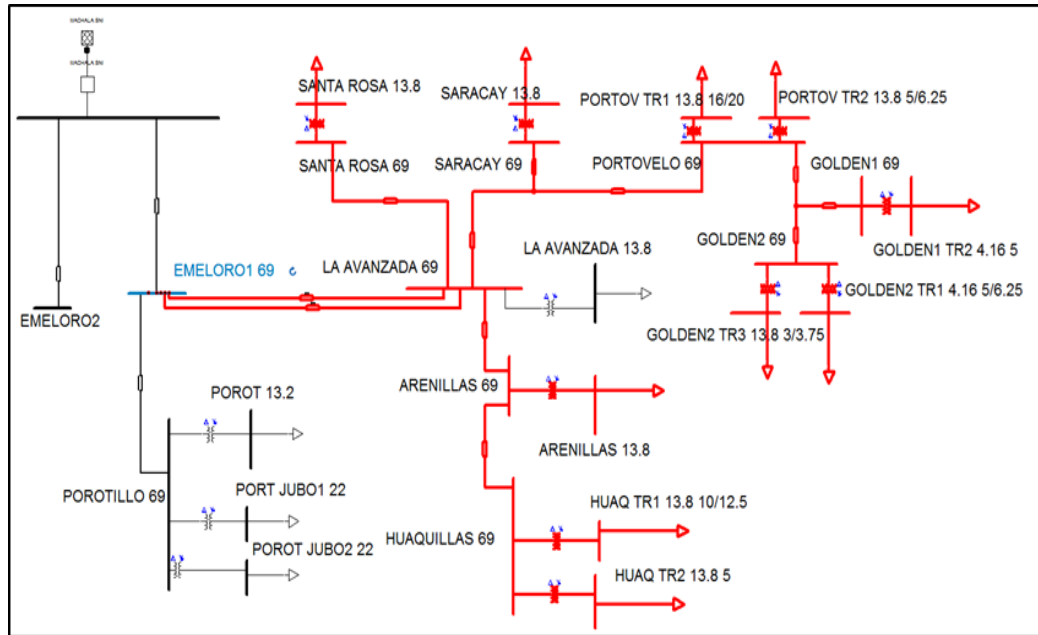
MACHALA SNI
MACHALA SNI
SANTA ROSA 13.8
SARACAY 13.8
PORTOV TR1 13.8 16/20
PORTOV TR2 13.8 5/6.25
SANTA ROSA 69
SARACAY 69
PORTOVELO 69
GOLDEN1 69
GOLDEN1 TR2 4.16 5
GOLDEN2 69
LA AVANZADA 13.8
EMELORO1 69
LA AVANZADA 69
GOLDEN2 TR1 4.16 5/6.25
EMELORO2
GOLDEN2 TR3 13.8 3/3.75
ARENILLAS 69
POROT 13.2
ARENILLAS 13.8
POROTILLO 69
PORT JUBO1 22
HUAQ TR1 13.8 10/12.5
HUAQUILLAS 69
POROT JUBO2 22
HUAQ TR2 13.8 5